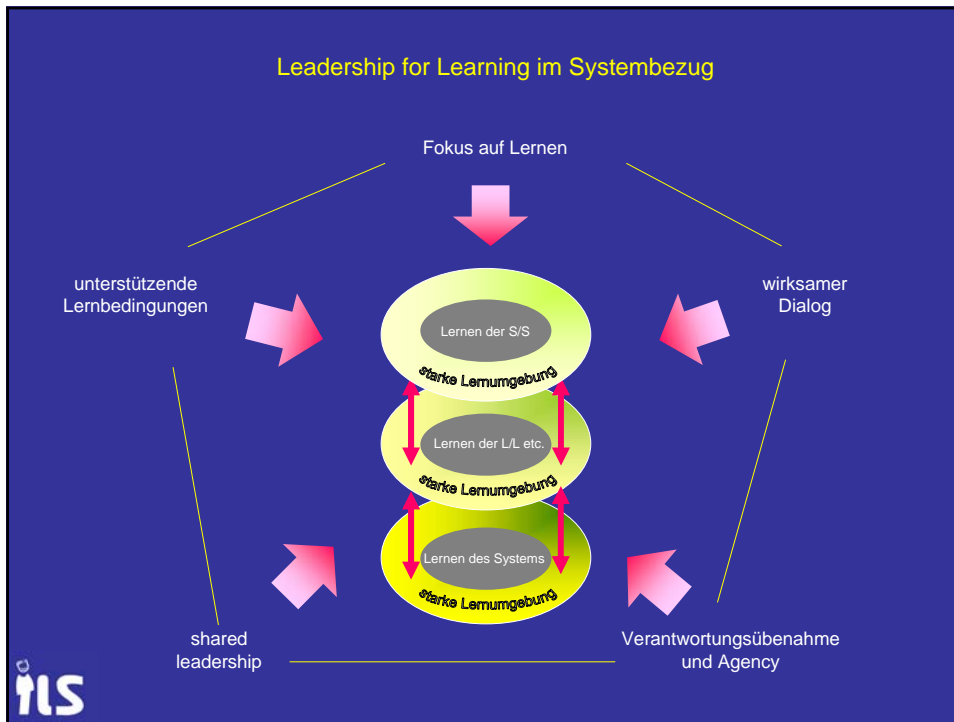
Leadership for Learning im Systembezug

Fokus auf Lernen

unterstützende Lernbedingungen

wirksamer Dialog

Lernen der S/S

starke Lernumgebung

Lernen der L/L etc.

starke Lernumgebung

Lernen des Systems

starke Lernumgebung

shared leadership

Verantwortungsübenahme und Agency

ILS